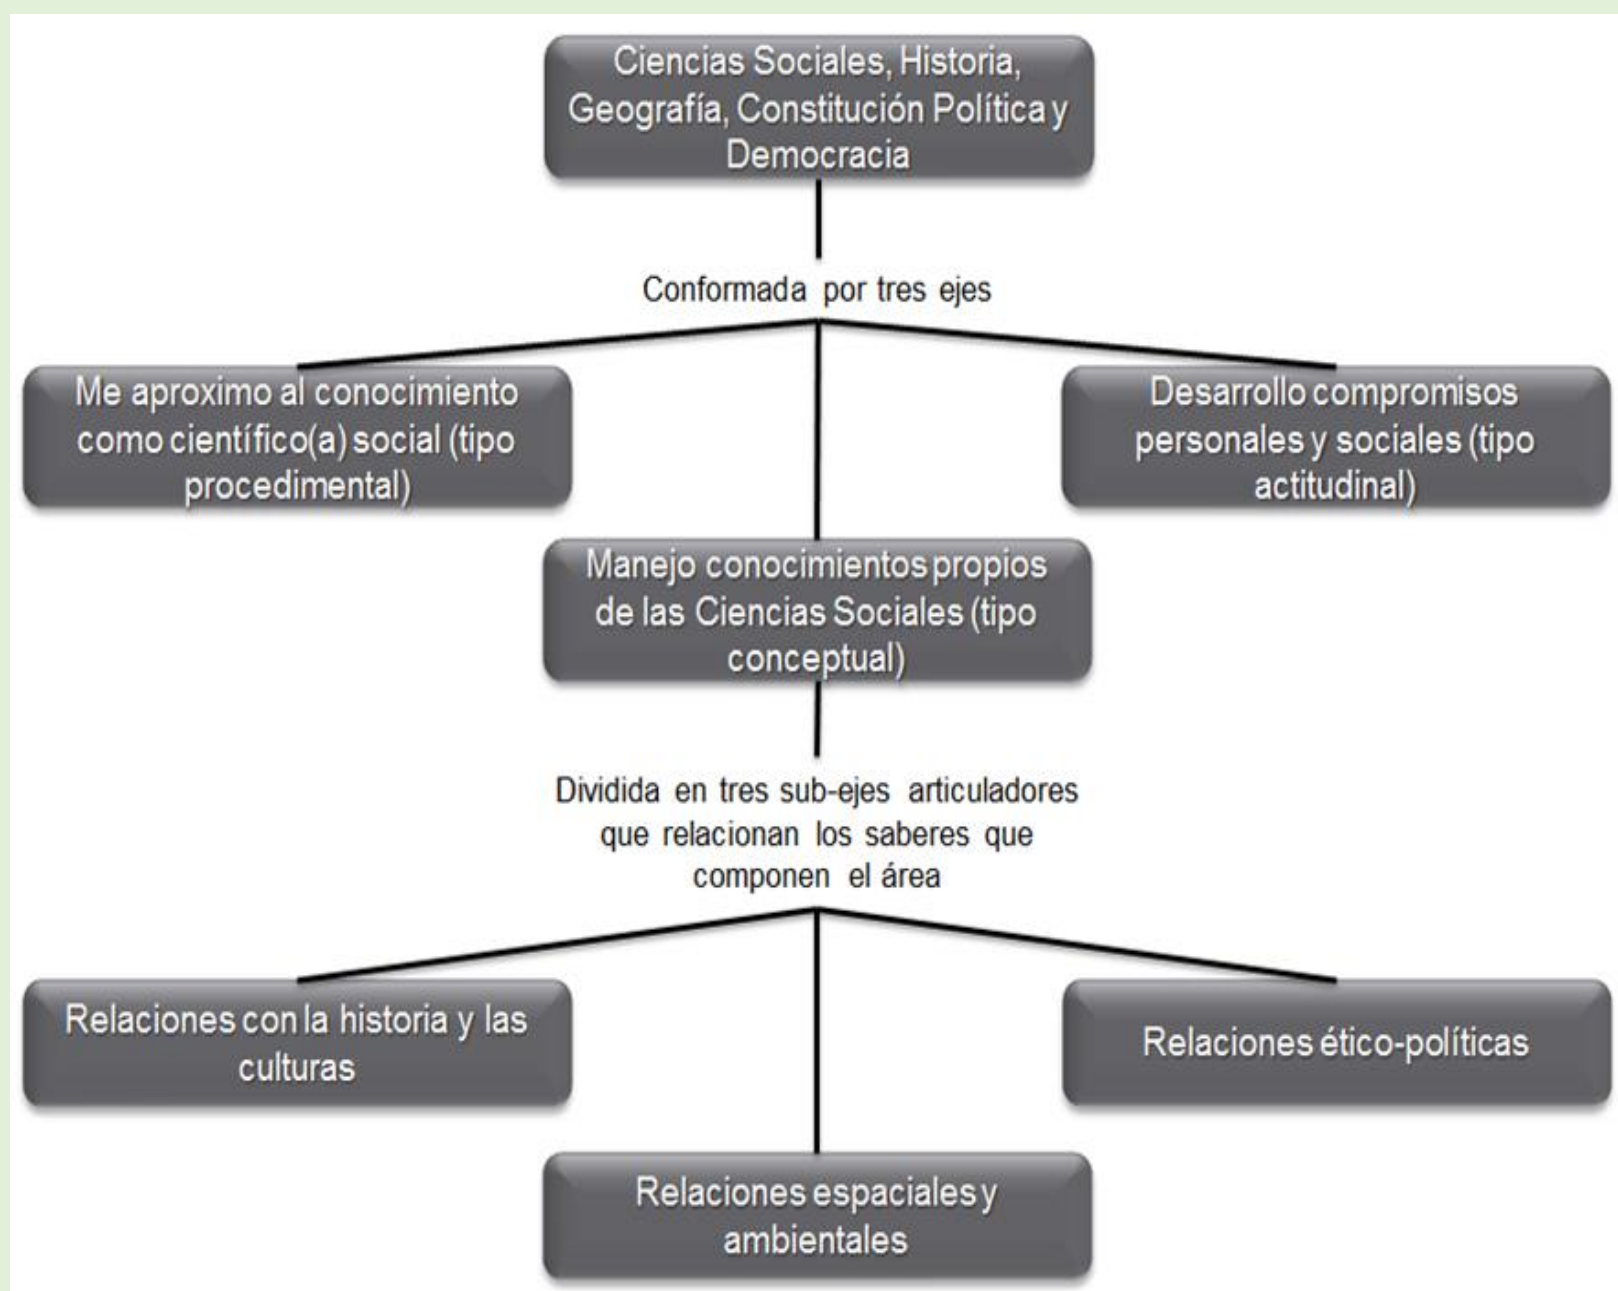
Ciencias Sociales, Historia, Geografía, Constitución Política y Democracia

Conformada por tres ejes

Me aproximo al conocimiento como científico(a) social (tipo procedimental)

Desarrollo compromisos personales y sociales (tipo actitudinal)

Manejo conocimientos propios de las Ciencias Sociales (tipo conceptual)

Dividida en tres sub-ejes articuladores que relacionan los saberes que componen el área

Relaciones con la historia y las culturas

Relaciones ético-políticas

Relaciones espaciales y ambientales